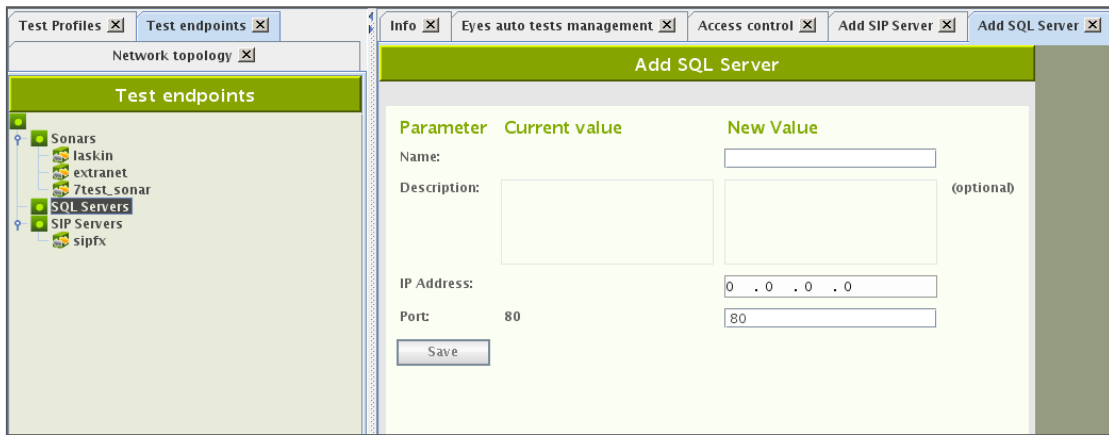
Test Profiles ☒ Test endpoints ☒
Network topology ☒
Test endpoints
Sonars
laskin
extranet
7test_sonar
SQL Servers
SIP Servers
sipfx

Info ☒ Eyes auto tests management ☒ Access control ☒ Add SIP Server ☒ Add SQL Server ☒
Add SQL Server

| Parameter | Current value | New Value | |
|---|---|---|---|
| Name: | | | |
| Description: | | | (optional) |
| IP Address: | | 0 . 0 . 0 . 0 | |
| Port: | 80 | 80 | |

Save